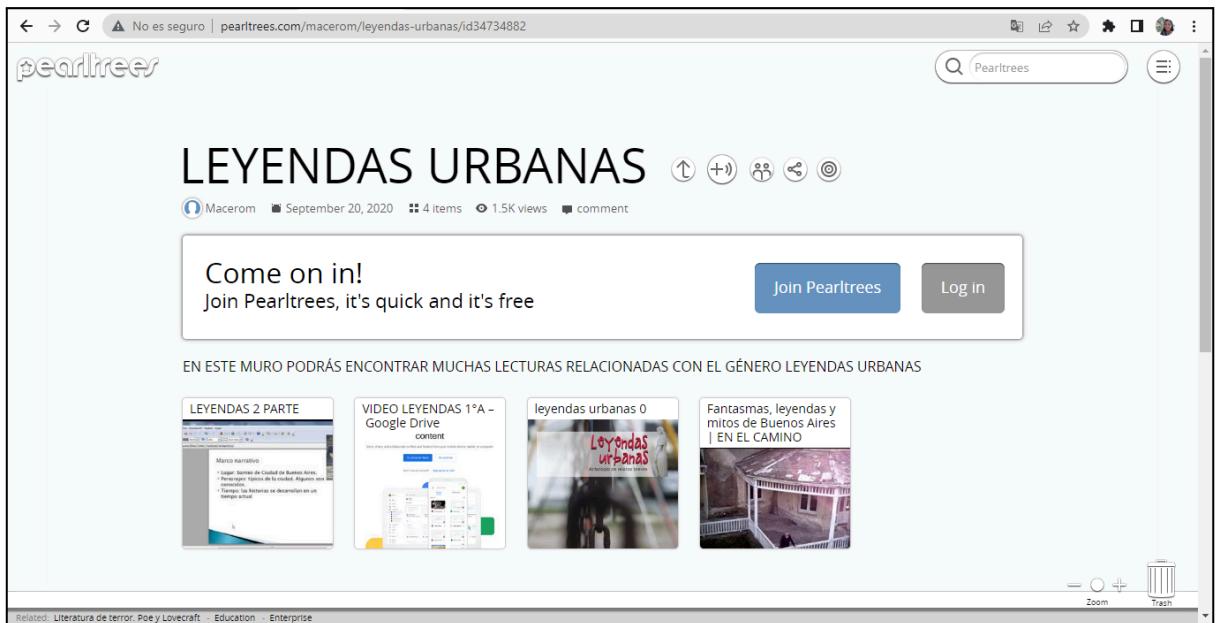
No es seguro | pearltrees.com/macerom/leyendas-urbanas/id34734882

pearltrees

Pearltrees

LEYENDAS URBANAS

Macerom September 20, 2020 4 items 1.5K views comment

Come on in!
Join Pearltrees, it's quick and it's free

Join Pearltrees

Log in

EN ESTE MURO PODRÁS ENCONTRAR MUCHAS LECTURAS RELACIONADAS CON EL GÉNERO LEYENDAS URBANAS

LEYENDAS 2 PARTE

Marco narrativo
• Lugar: barrios de Ciudad de Buenos Aires.
• Personajes: típicos de la ciudad. Algunos son conocidos.
• Tiempo: las historias se desarrollan en un tiempo actual

VIDEO LEYENDAS 1°A – Google Drive

content

leyendas urbanas 0

Leyendas urbanas

Fantasmas, leyendas y mitos de Buenos Aires | EN EL CAMINO

Zoom

Trash

Related: Literatura de terror. Poe y Lovecraft - Education - Enterprise